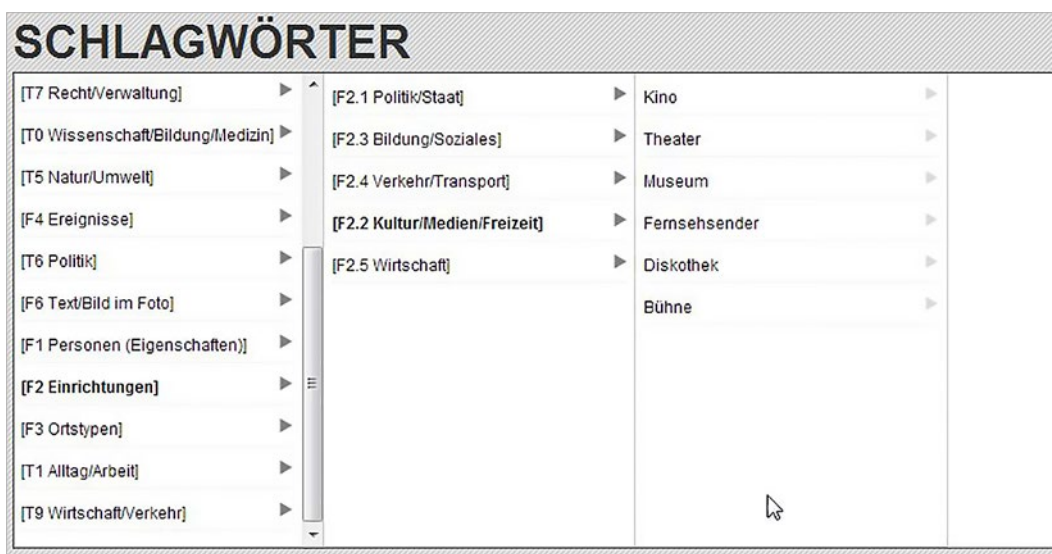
SCHLAGWÖRTER

[T7 Recht/Verwaltung]
[T0 Wissenschaft/Bildung/Medizin]
[T5 Natur/Umwelt]
[F4 Ereignisse]
[T6 Politik]
[F6 Text/Bild im Foto]
[F1 Personen (Eigenschaften)]
[F2 Einrichtungen]
[F3 Ortstypen]
[T1 Alltag/Arbeit]
[T9 Wirtschaft/Verkehr]

[F2.1 Politik/Staat]
[F2.3 Bildung/Soziales]
[F2.4 Verkehr/Transport]
[F2.2 Kultur/Medien/Freizeit]
[F2.5 Wirtschaft]

Kino
Theater
Museum
Fernsehsender
Diskothek
Bühne